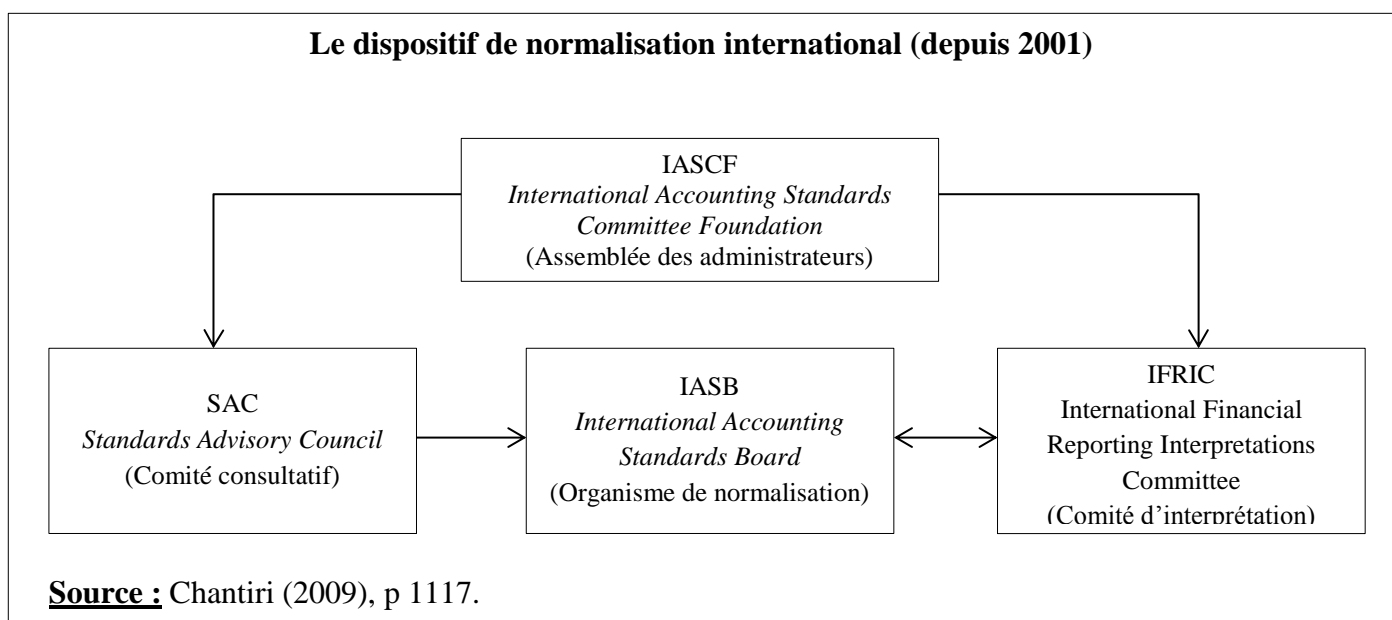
Le dispositif de normalisation international (depuis 2001)

IASCF
International Accounting Standards Committee Foundation
(Assemblée des administrateurs)

SAC
Standards Advisory Council
(Comité consultatif)

IASB
International Accounting Standards Board
(Organisme de normalisation)

IFRIC
International Financial Reporting Interpretations Committee
(Comité d'interprétation)

Source : Chantiri (2009), p 1117.